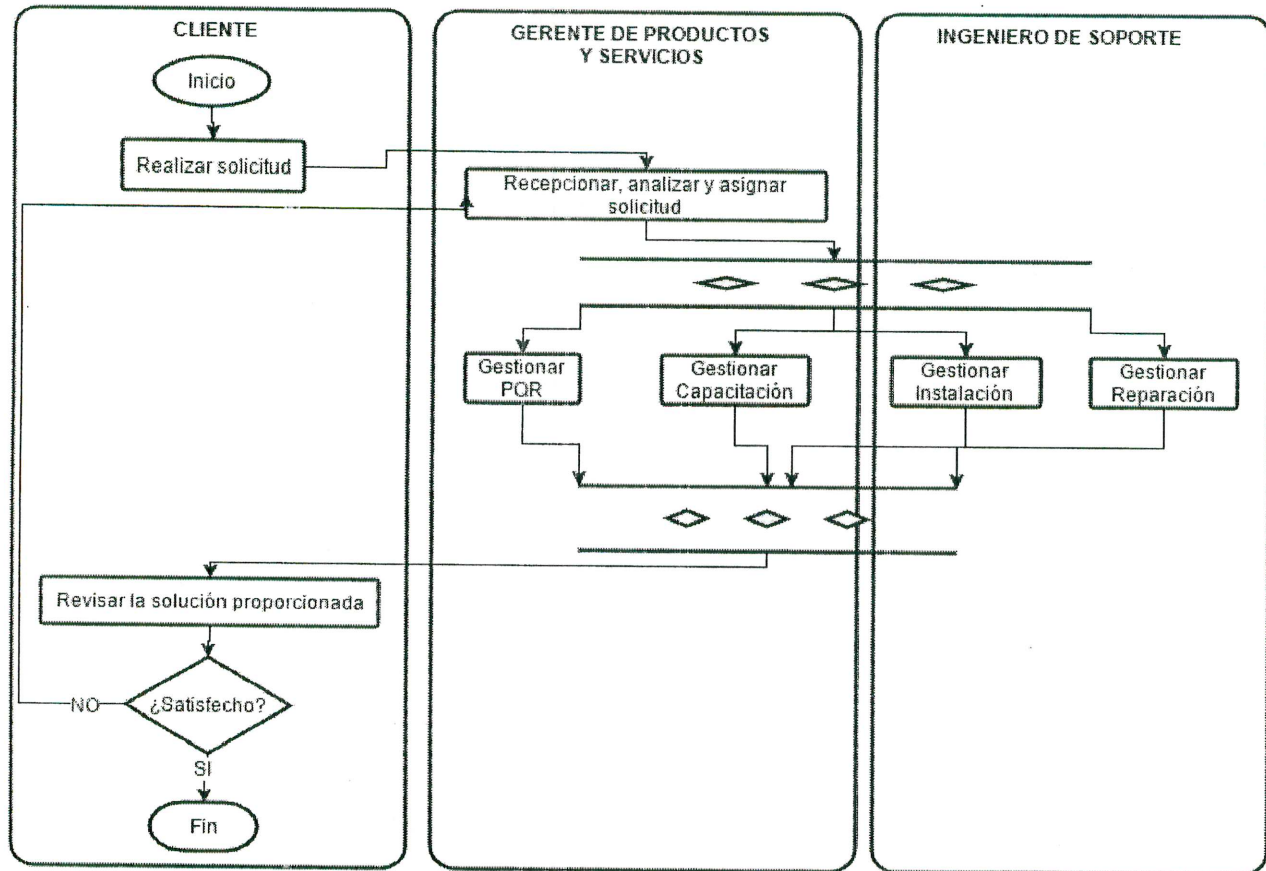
CLIENTE

GERENTE DE PRODUCTOS Y SERVICIOS

INGENIERO DE SOPORTE

Inicio

Realizar solicitud

Recepcionar, analizar y asignar solicitud

Gestionar POR

Gestionar Capacitación

Gestionar Instalación

Gestionar Reparación

Revisar la solución proporcionada

NO

¿Satisfecho?

SI

Fin